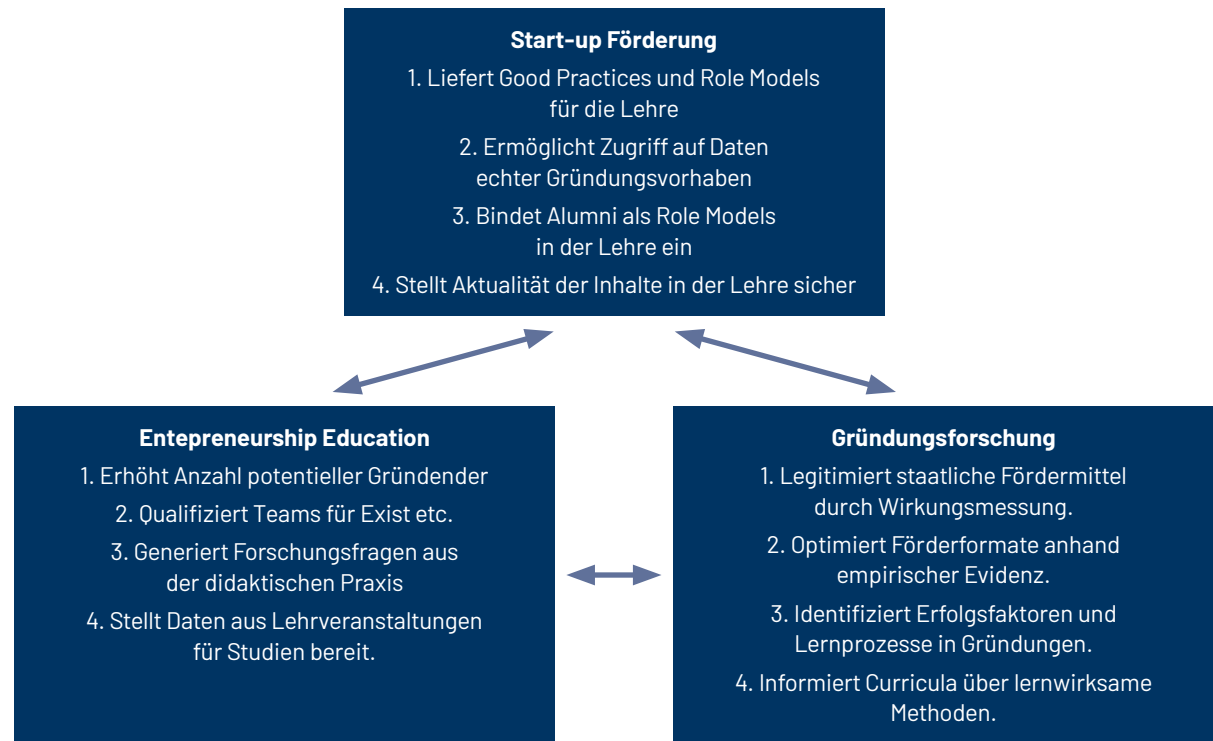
**Start-up Förderung**

1. Liefert Good Practices und Role Models für die Lehre
2. Ermöglicht Zugriff auf Daten echter Gründungsvorhaben
3. Bindet Alumni als Role Models in der Lehre ein
4. Stellt Aktualität der Inhalte in der Lehre sicher

**Entepreneurship Education**

1. Erhöht Anzahl potentieller Gründender
2. Qualifiziert Teams für Exist etc.
3. Generiert Forschungsfragen aus der didaktischen Praxis
4. Stellt Daten aus Lehrveranstaltungen für Studien bereit.

**Gründungsforschung**

1. Legitimiert staatliche Fördermittel durch Wirkungsmessung.
2. Optimiert Förderformate anhand empirischer Evidenz.
3. Identifiziert Erfolgsfaktoren und Lernprozesse in Gründungen.
4. Informiert Curricula über lernwirksame Methoden.